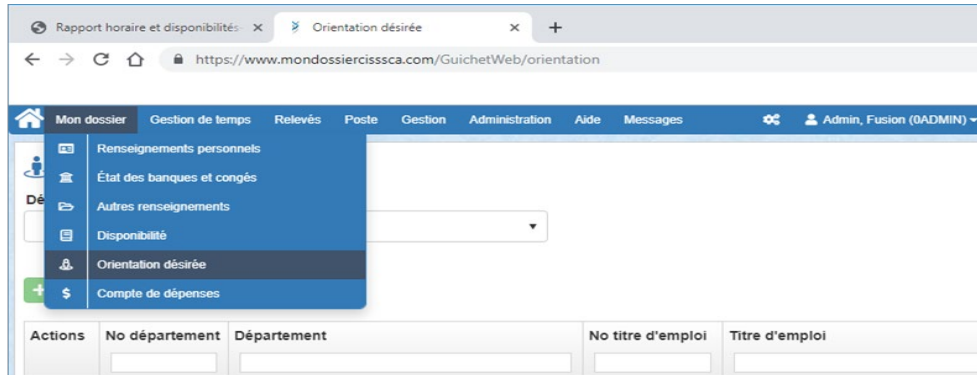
Rapport horaire et disponibilités ×
Orientation désirée ×
+

https://www.mondossiercisssca.com/GuichetWeb/orientation

Mon dossier
Gestion de temps
Relevés
Poste
Gestion
Administration
Aide
Messages
Admin, Fusion (0ADMIN)

Renseignements personnels
État des banques et congés
Autres renseignements
Disponibilité
Orientation désirée
Compte de dépenses

Dé

| Actions | No département | Département | No titre d'emploi | Titre d'emploi |
|---|---|---|---|---|
| | | | | |